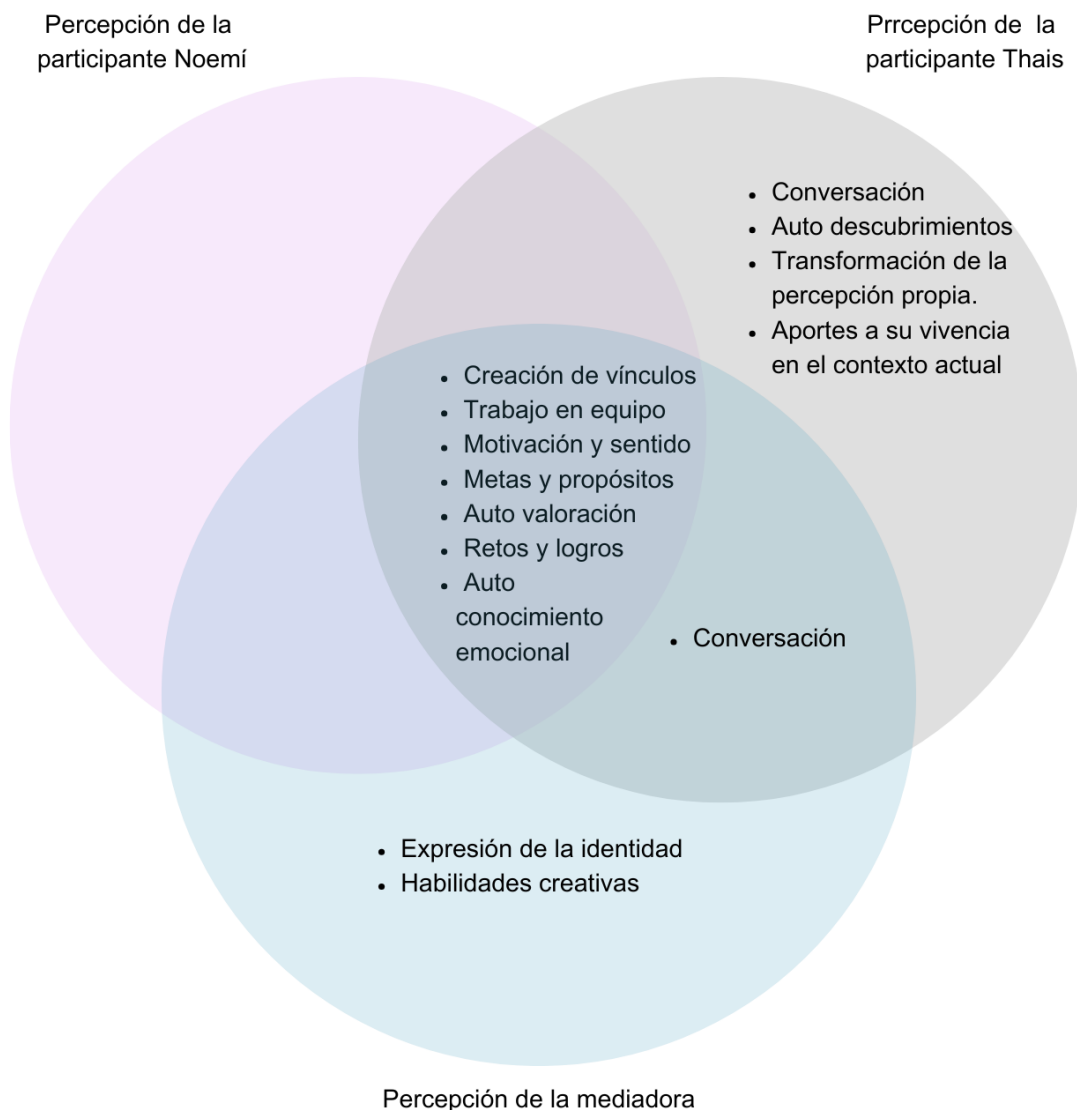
Percepción de la participante Noemí

Prrcepción de la participante Thais

- Conversación
- Auto descubrimientos
- Transformación de la percepción propia.
- Aportes a su vivencia en el contexto actual

- Creación de vínculos
- Trabajo en equipo
- Motivación y sentido
- Metas y propósitos
- Auto valoración
- Retos y logros
- Auto conocimiento emocional

- Conversación

- Expresión de la identidad
- Habilidades creativas

Percepción de la mediadora